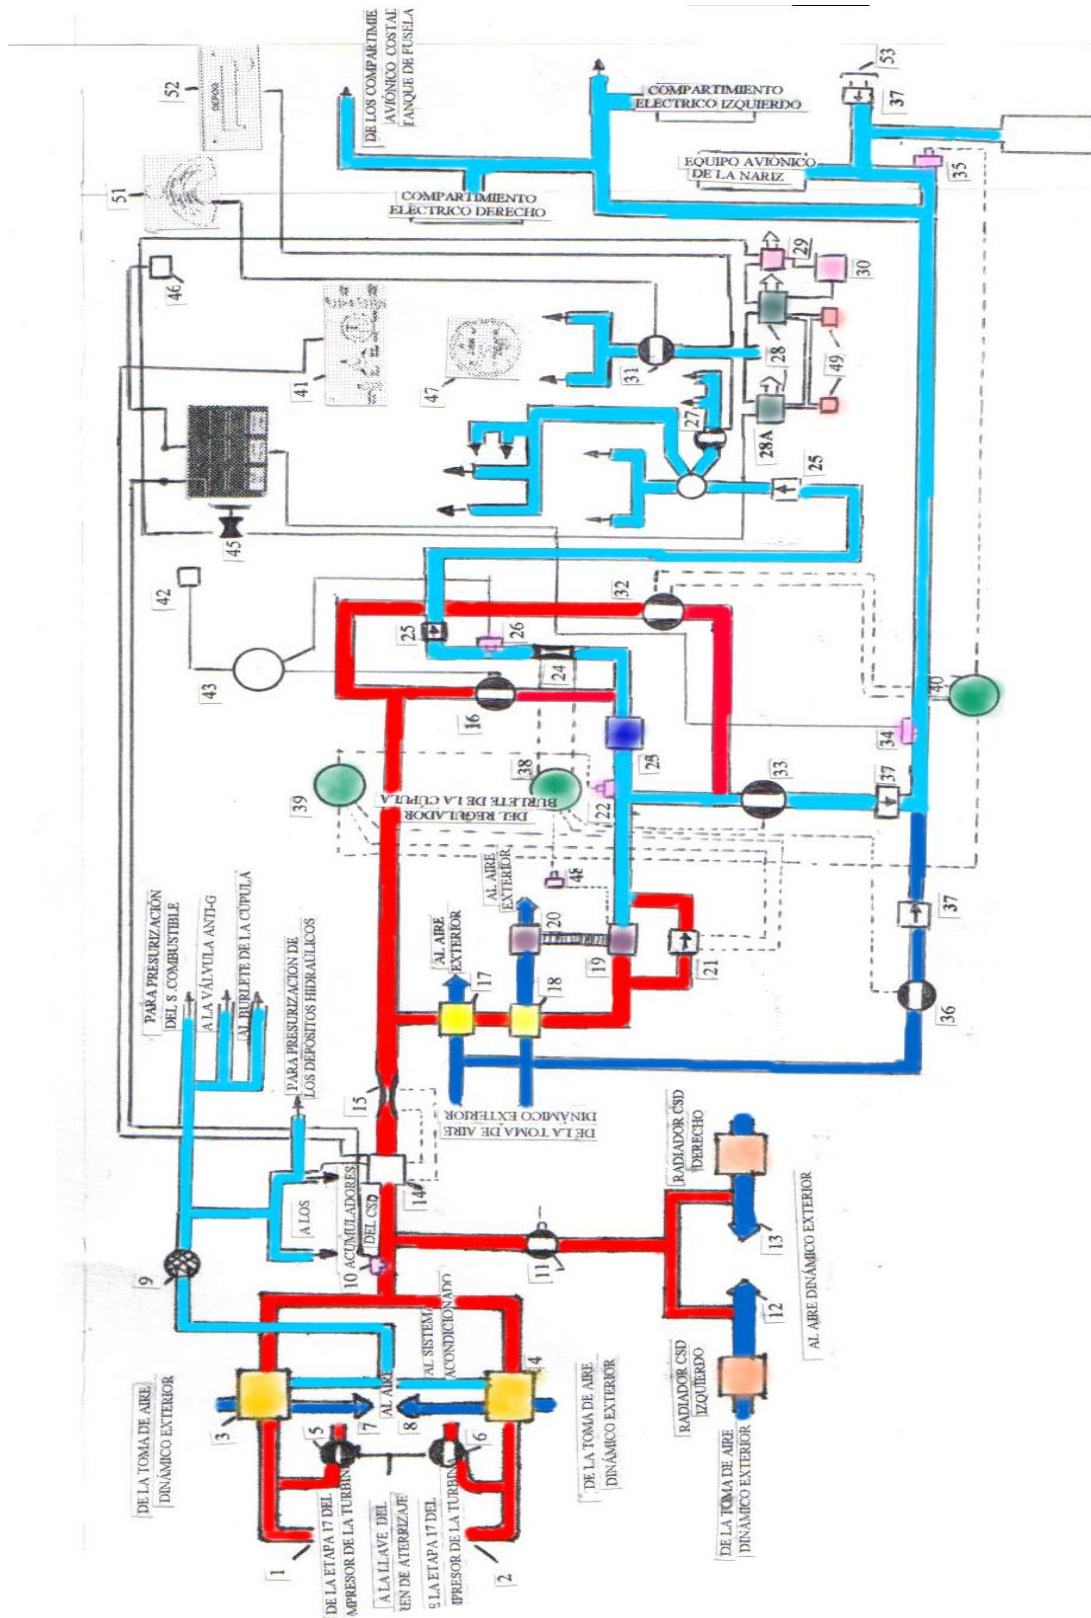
DE LOS COMPARTIME AVIÓNICO COSTAL TANQUE DE FUSELA

COMPARTIMIENTO ELECTRICO IZQUIERDO

53

37

52

EQUIPO AVIONICO DE LA NARIZ

35

51

COMPARTIMIENTO ELECTRICO DERECHO

29

30

46

28

49

41

47

31

27

28A

25

45

42

32

25

26

43

24

40

16

23

34

33

37

39

38

BURLETE DE LA CUPULA DEL REGULADOR

22

48

AL AIRE EXTERIOR

20

AL AIRE EXTERIOR

17

19

21

37

18

36

PARA PRESURIZACIÓN DEL S. COMBUSTIBLE

A LA VALVULA ANTI-G

AL BURLETE DE LA CUPULA

PARA PRESURIZACION DE LOS DEPOSITOS HIDRAULICOS

15

DE LA TOMA DE AIRE DINAMICO EXTERIOR

A LOS ACUMULADORES DEL CSD

14

10

9

11

RADIADOR CSD DERECHO

13

AL AIRE DINAMICO EXTERIOR

AL SISTEMA ACONDICIONADO

AL AIRE

4

12

DE LA TOMA DE AIRE DINAMICO EXTERIOR

3

5

7

8

6

DE LA TOMA DE AIRE DINAMICO EXTERIOR

RADIADOR CSD IZQUIERDO

DE LA TOMA DE AIRE DINAMICO EXTERIOR

1

DE LA ETAPA 17 DEL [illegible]MPRESOR DE LA TURBINA

A LA LLAVE DEL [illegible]REN DE ATERRIZAJE

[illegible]E LA ETAPA 17 DEL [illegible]MPRESOR DE LA TURBINA

2